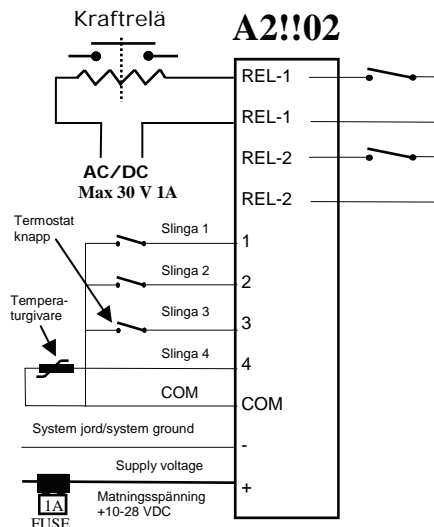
Kraftrelä

A2!!02

REL-1
REL-1
REL-2
REL-2

AC/DC
Max 30 V 1A

Termostat knapp

Tempera-turgivare

Slinga 1
1
Slinga 2
2
Slinga 3
3
Slinga 4
4
COM
COM

System jord/system ground
-

Supply voltage
+

1A
FUSE

Matningsspänning
+10-28 VDC